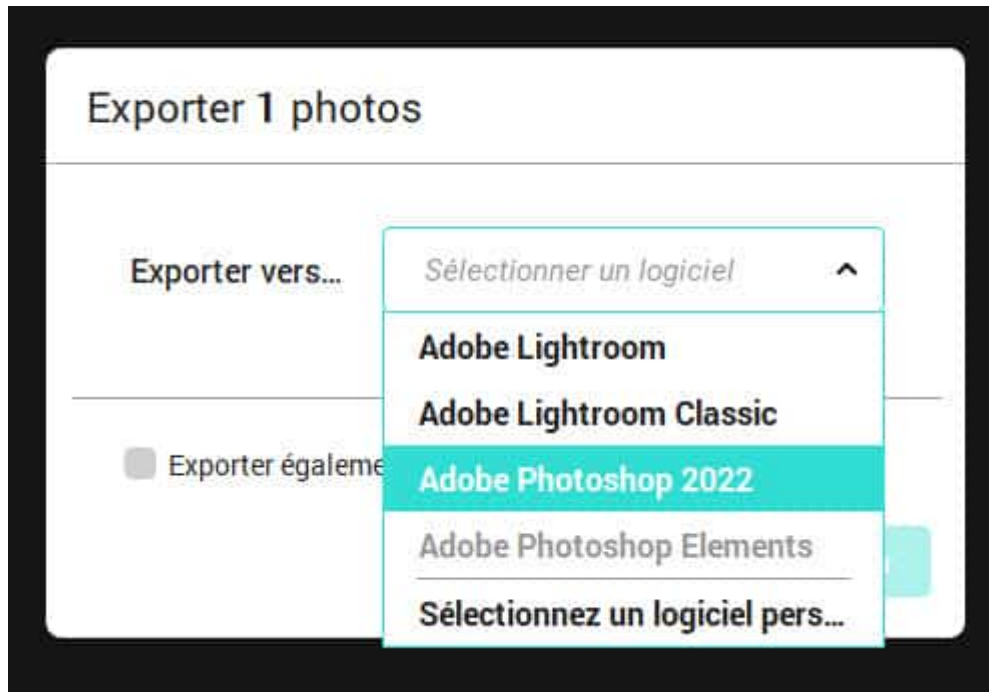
Exporter 1 photos

Exporter vers...

Sélectionner un logiciel

Adobe Lightroom

Adobe Lightroom Classic

Adobe Photoshop 2022

Adobe Photoshop Elements

Sélectionnez un logiciel pers...

Exporter égaleme